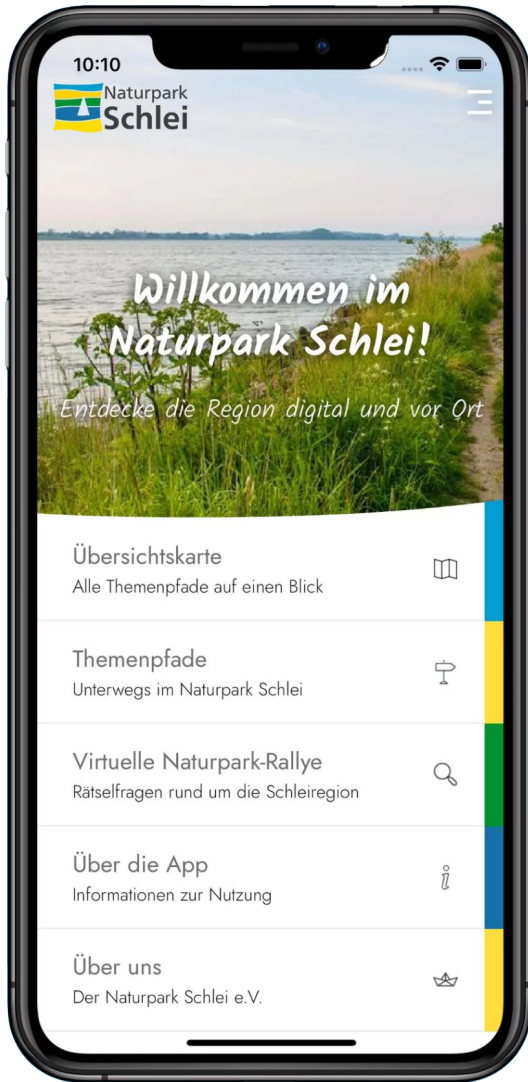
10:10

Naturpark
Schlei

Willkommen im Naturpark Schlei!

Entdecke die Region digital und vor Ort

Übersichtskarte
Alle Themenpfade auf einen Blick

Themenpfade
Unterwegs im Naturpark Schlei

Virtuelle Naturpark-Rallye
Rätselfragen rund um die Schleiregion

Über die App
Informationen zur Nutzung

Über uns
Der Naturpark Schlei e.V.